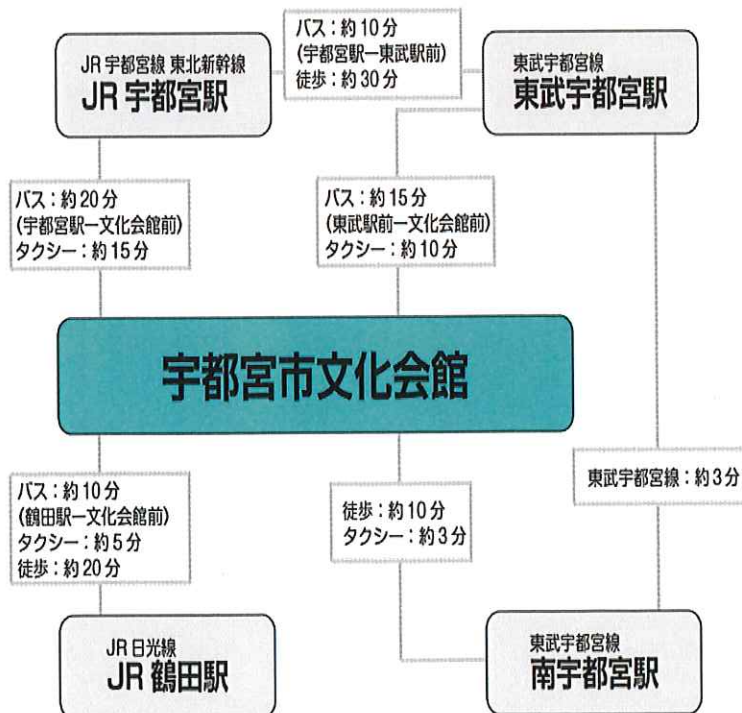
JR 宇都宮線 東北新幹線
JR 宇都宮駅

バス：約 10 分
(宇都宮駅ー東武駅前)
徒歩：約 30 分

東武宇都宮線
東武宇都宮駅

バス：約 20 分
(宇都宮駅ー文化会館前)
タクシー：約 15 分

バス：約 15 分
(東武駅前ー文化会館前)
タクシー：約 10 分

宇都宮市文化会館

東武宇都宮線：約 3 分

バス：約 10 分
(鶴田駅ー文化会館前)
タクシー：約 5 分
徒歩：約 20 分

徒歩：約 10 分
タクシー：約 3 分

JR 日光線
JR 鶴田駅

東武宇都宮線
南宇都宮駅